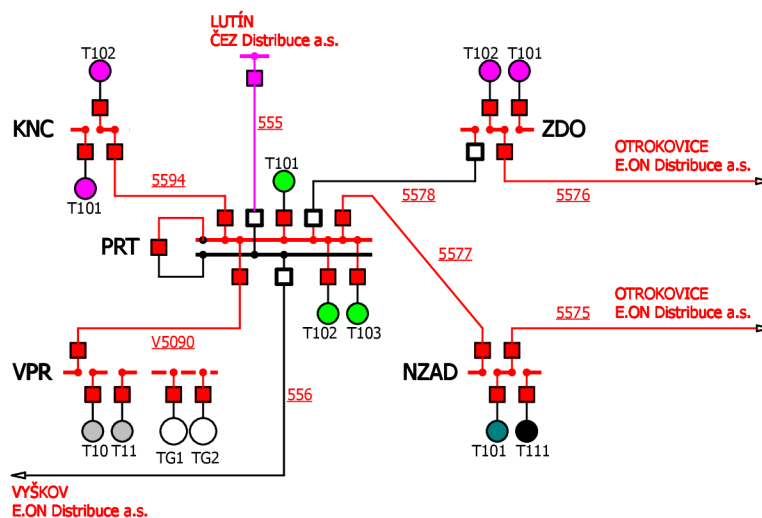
LUTÍN
ČEZ Distribuce a.s.

T102

KNC

T101

555

5594

T101

PRT

T102 T101

ZDO

OTROKOVICE
E.ON Distribuce a.s.

5578

5576

5577

T102 T103

V5090

VPR

T10 T11

TG1 TG2

556

OTROKOVICE
E.ON Distribuce a.s.

5575

NZAD

T101 T111

VYŠKOV
E.ON Distribuce a.s.